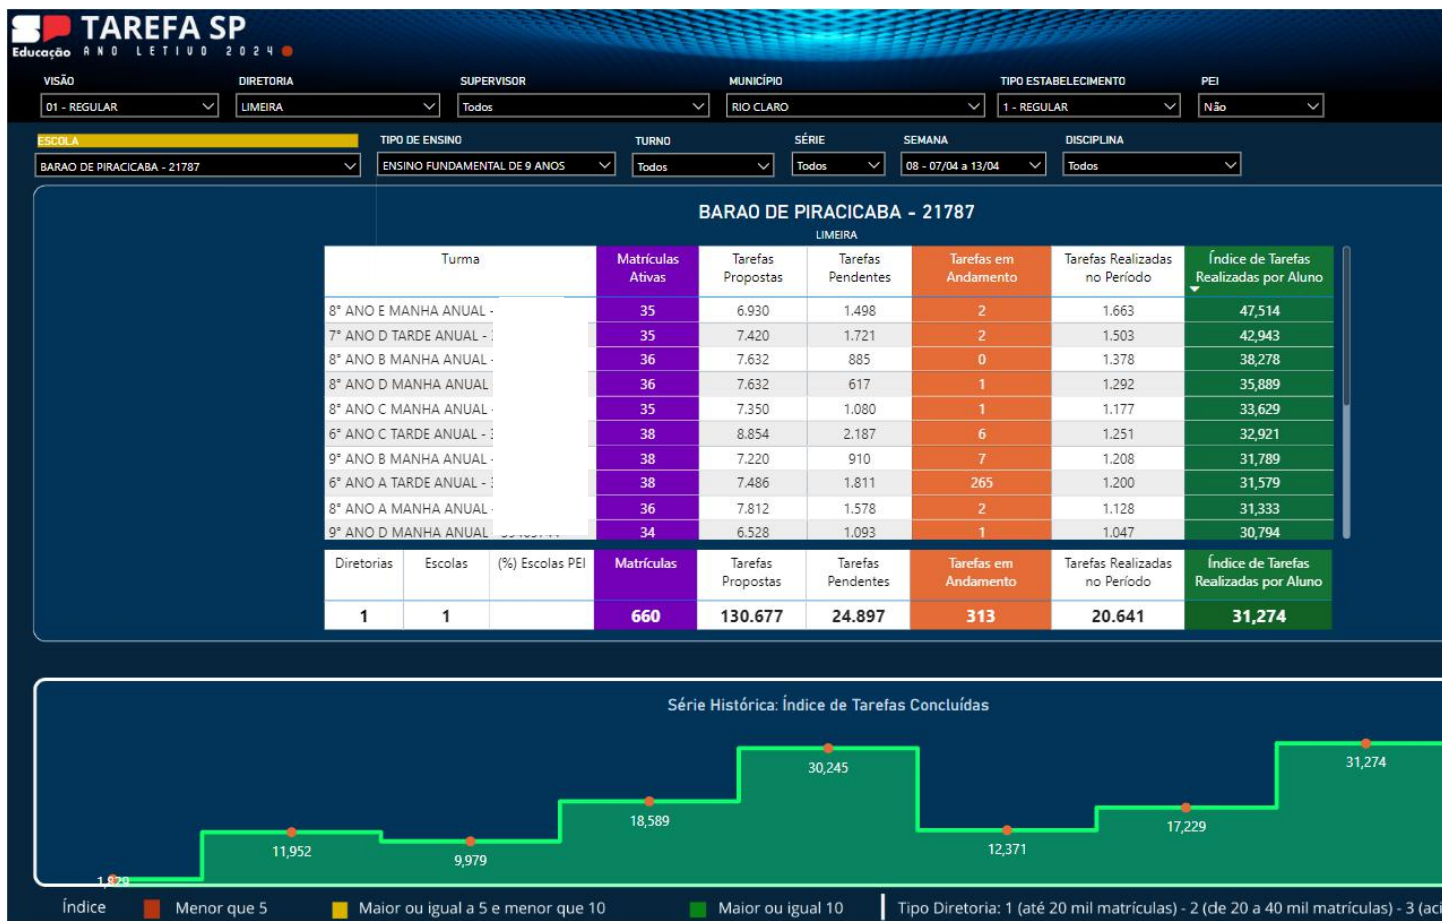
TAREFA SP
Educação ANO LETIVO 2024

VISÃO
01 - REGULAR
DIRETORIA
LIMEIRA
SUPERVISOR
Todos
MUNICÍPIO
RIO CLARO
TIPO ESTABELECIMENTO
1 - REGULAR
PEI
Não

ESCOLA
BARAO DE PIRACICABA - 21787
TIPO DE ENSINO
ENSINO FUNDAMENTAL DE 9 ANOS
TURNO
Todos
SÉRIE
Todos
SEMANA
08 - 07/04 a 13/04
DISCIPLINA
Todos

BARAO DE PIRACICABA - 21787
LIMEIRA

| Turma | Matrículas Ativas | Tarefas Propostas | Tarefas Pendentes | Tarefas em Andamento | Tarefas Realizadas no Período | Índice de Tarefas Realizadas por Aluno |
|---|---|---|---|---|---|---|
| 8° ANO E MANHA ANUAL - | 35 | 6.930 | 1.498 | 2 | 1.663 | 47,514 |
| 7° ANO D TARDE ANUAL - | 35 | 7.420 | 1.721 | 2 | 1.503 | 42,943 |
| 8° ANO B MANHA ANUAL - | 36 | 7.632 | 885 | 0 | 1.378 | 38,278 |
| 8° ANO D MANHA ANUAL | 36 | 7.632 | 617 | 1 | 1.292 | 35,889 |
| 8° ANO C MANHA ANUAL - | 35 | 7.350 | 1.080 | 1 | 1.177 | 33,629 |
| 6° ANO C TARDE ANUAL - | 38 | 8.854 | 2.187 | 6 | 1.251 | 32,921 |
| 9° ANO B MANHA ANUAL - | 38 | 7.220 | 910 | 7 | 1.208 | 31,789 |
| 6° ANO A TARDE ANUAL - | 38 | 7.486 | 1.811 | 265 | 1.200 | 31,579 |
| 8° ANO A MANHA ANUAL - | 36 | 7.812 | 1.578 | 2 | 1.128 | 31,333 |
| 9° ANO D MANHA ANUAL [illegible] | 34 | 6.528 | 1.093 | 1 | 1.047 | 30,794 |

| Diretorias | Escolas | (%) Escolas PEI | Matrículas | Tarefas Propostas | Tarefas Pendentes | Tarefas em Andamento | Tarefas Realizadas no Período | Índice de Tarefas Realizadas por Aluno |
|---|---|---|---|---|---|---|---|---|
| 1 | 1 | | 660 | 130.677 | 24.897 | 313 | 20.641 | 31,274 |

Série Histórica: Índice de Tarefas Concluídas
1,829 11,952 9,979 18,589 30,245 12,371 17,229 31,274

Índice Menor que 5 Maior ou igual a 5 e menor que 10 Maior ou igual 10 | Tipo Diretoria: 1 (até 20 mil matrículas) - 2 (de 20 a 40 mil matrículas) - 3 (ac